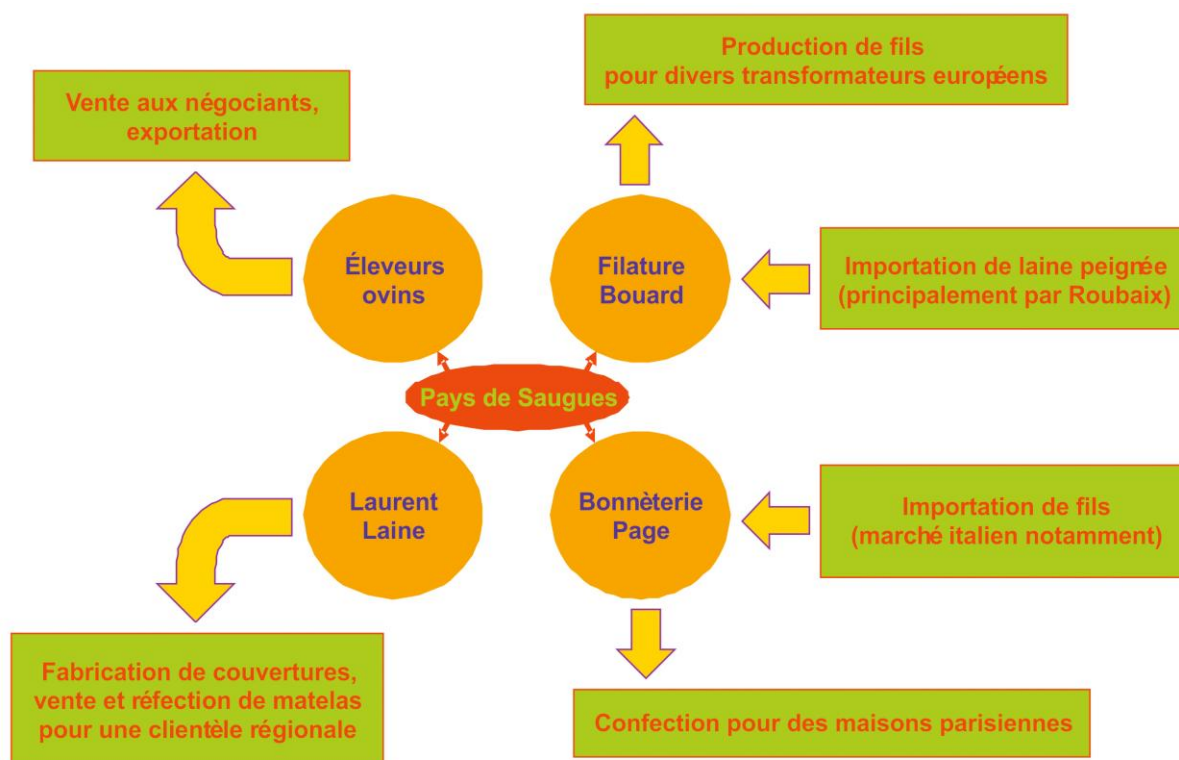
Vente aux négociants, exportation

Production de fils pour divers transformateurs européens

Éleveurs ovins

Filature Bouard

Importation de laine peignée (principalement par Roubaix)

Pays de Saugues

Laurent Laine

Bonnèterie Page

Importation de fils (marché italien notamment)

Fabrication de couvertures, vente et réfection de matelas pour une clientèle régionale

Confection pour des maisons parisiennes